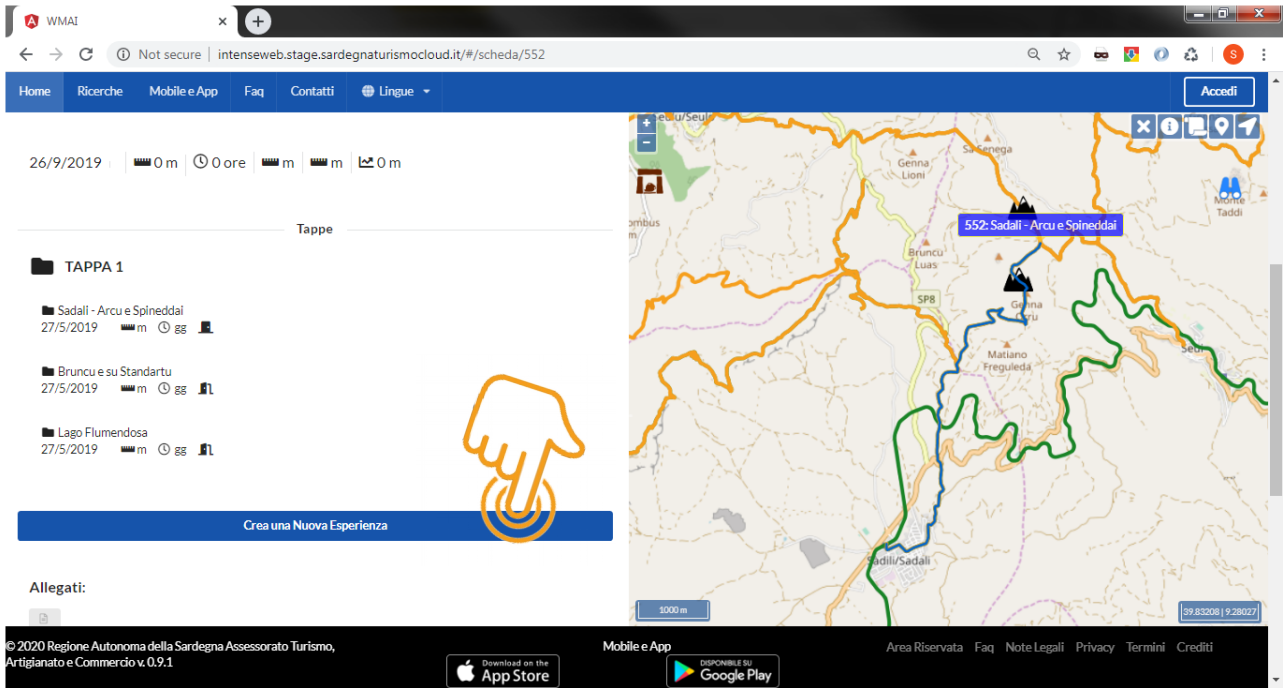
WMAI

Not secure | intenseweb.stage.sardegnaturismocloud.it/#/scheda/552

Home Ricerche Mobile e App Faq Contatti Lingue

Accedi

26/9/2019 0 m 0 ore m m 0 m

Tappe

TAPPA 1

Sadali - Arcu e Spineddai
27/5/2019 m gg

Bruncu e su Standartu
27/5/2019 m gg

Lago Flumendosa
27/5/2019 m gg

Crea una Nuova Esperienza

Allegati:

Seulo/Seulo
Genna Lioni
Sa Senega
552: Sadali - Arcu e Spineddai
Monte Taddi
Bruncu Luas
SP8
Genna Orru
Matiano Freguleda
Sadili/Sadali
1000 m
39.83208 | 9.28027

© 2020 Regione Autonoma della Sardegna Assessorato Turismo, Artigianato e Commercio v. 0.9.1

Mobile e App

Download on the App Store

DISPONIBILE SU Google Play

Area Riservata Faq Note Legali Privacy Termini Crediti